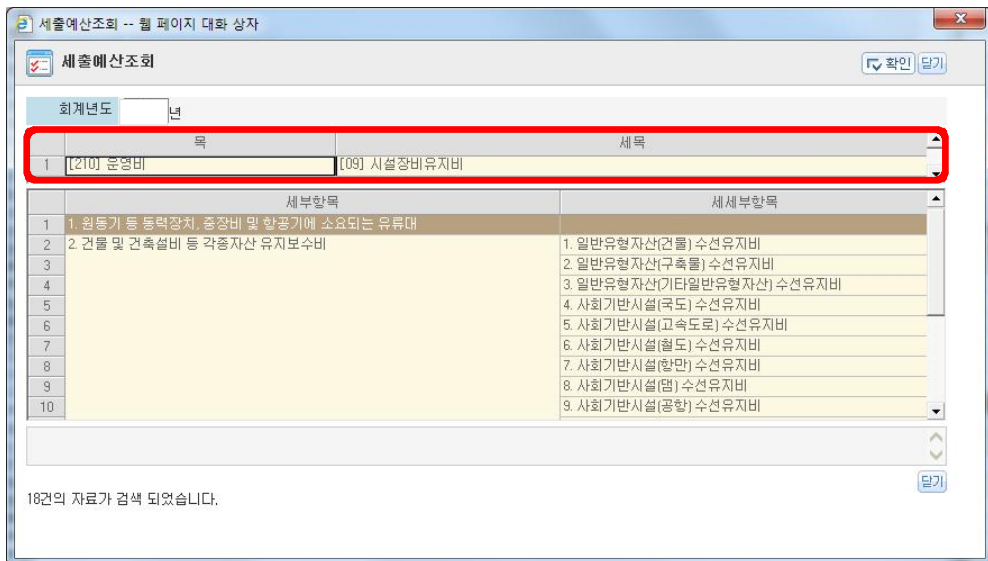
세출예산조회 -- 웹 페이지 대화 상자

세출예산조회

확인 닫기

회계년도 년

| | 목 | 세목 |
|---|---|---|
| 1 | [210] 운영비 | [09] 시설장비유지비 |

| | 세부항목 | 세세부항목 |
|---|---|---|
| 1 | 1. 원동기 등 동력장치, 중장비 및 항공기에 소요되는 유류대 | |
| 2 | 2. 건물 및 건축설비 등 각종자산 유지보수비 | 1. 일반유형자산(건물) 수선유지비 |
| 3 | | 2. 일반유형자산(구축물) 수선유지비 |
| 4 | | 3. 일반유형자산(기타일반유형자산) 수선유지비 |
| 5 | | 4. 사회기반시설(국도) 수선유지비 |
| 6 | | 5. 사회기반시설(고속도로) 수선유지비 |
| 7 | | 6. 사회기반시설(철도) 수선유지비 |
| 8 | | 7. 사회기반시설(항만) 수선유지비 |
| 9 | | 8. 사회기반시설(댐) 수선유지비 |
| 10 | | 9. 사회기반시설(공항) 수선유지비 |

닫기

18건의 자료가 검색 되었습니다.